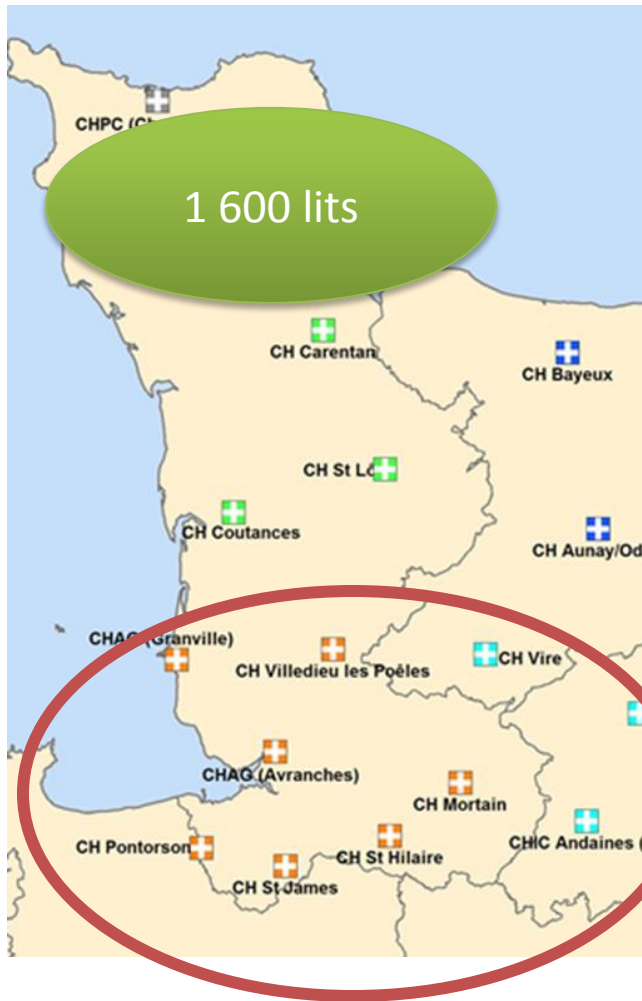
CHPC (Ch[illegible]

1 600 lits

CH Carentan

CH Bayeux

CH St Lô

CH Coutances

CH Aunay/Od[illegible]

CHAG (Granville)

CH Villedieu les Poêles

CH Vire

CHAG (Avranches)

CH Mortain

CH Pontorson

CH St Hilaire

CHIC Andaines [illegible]

CH St James